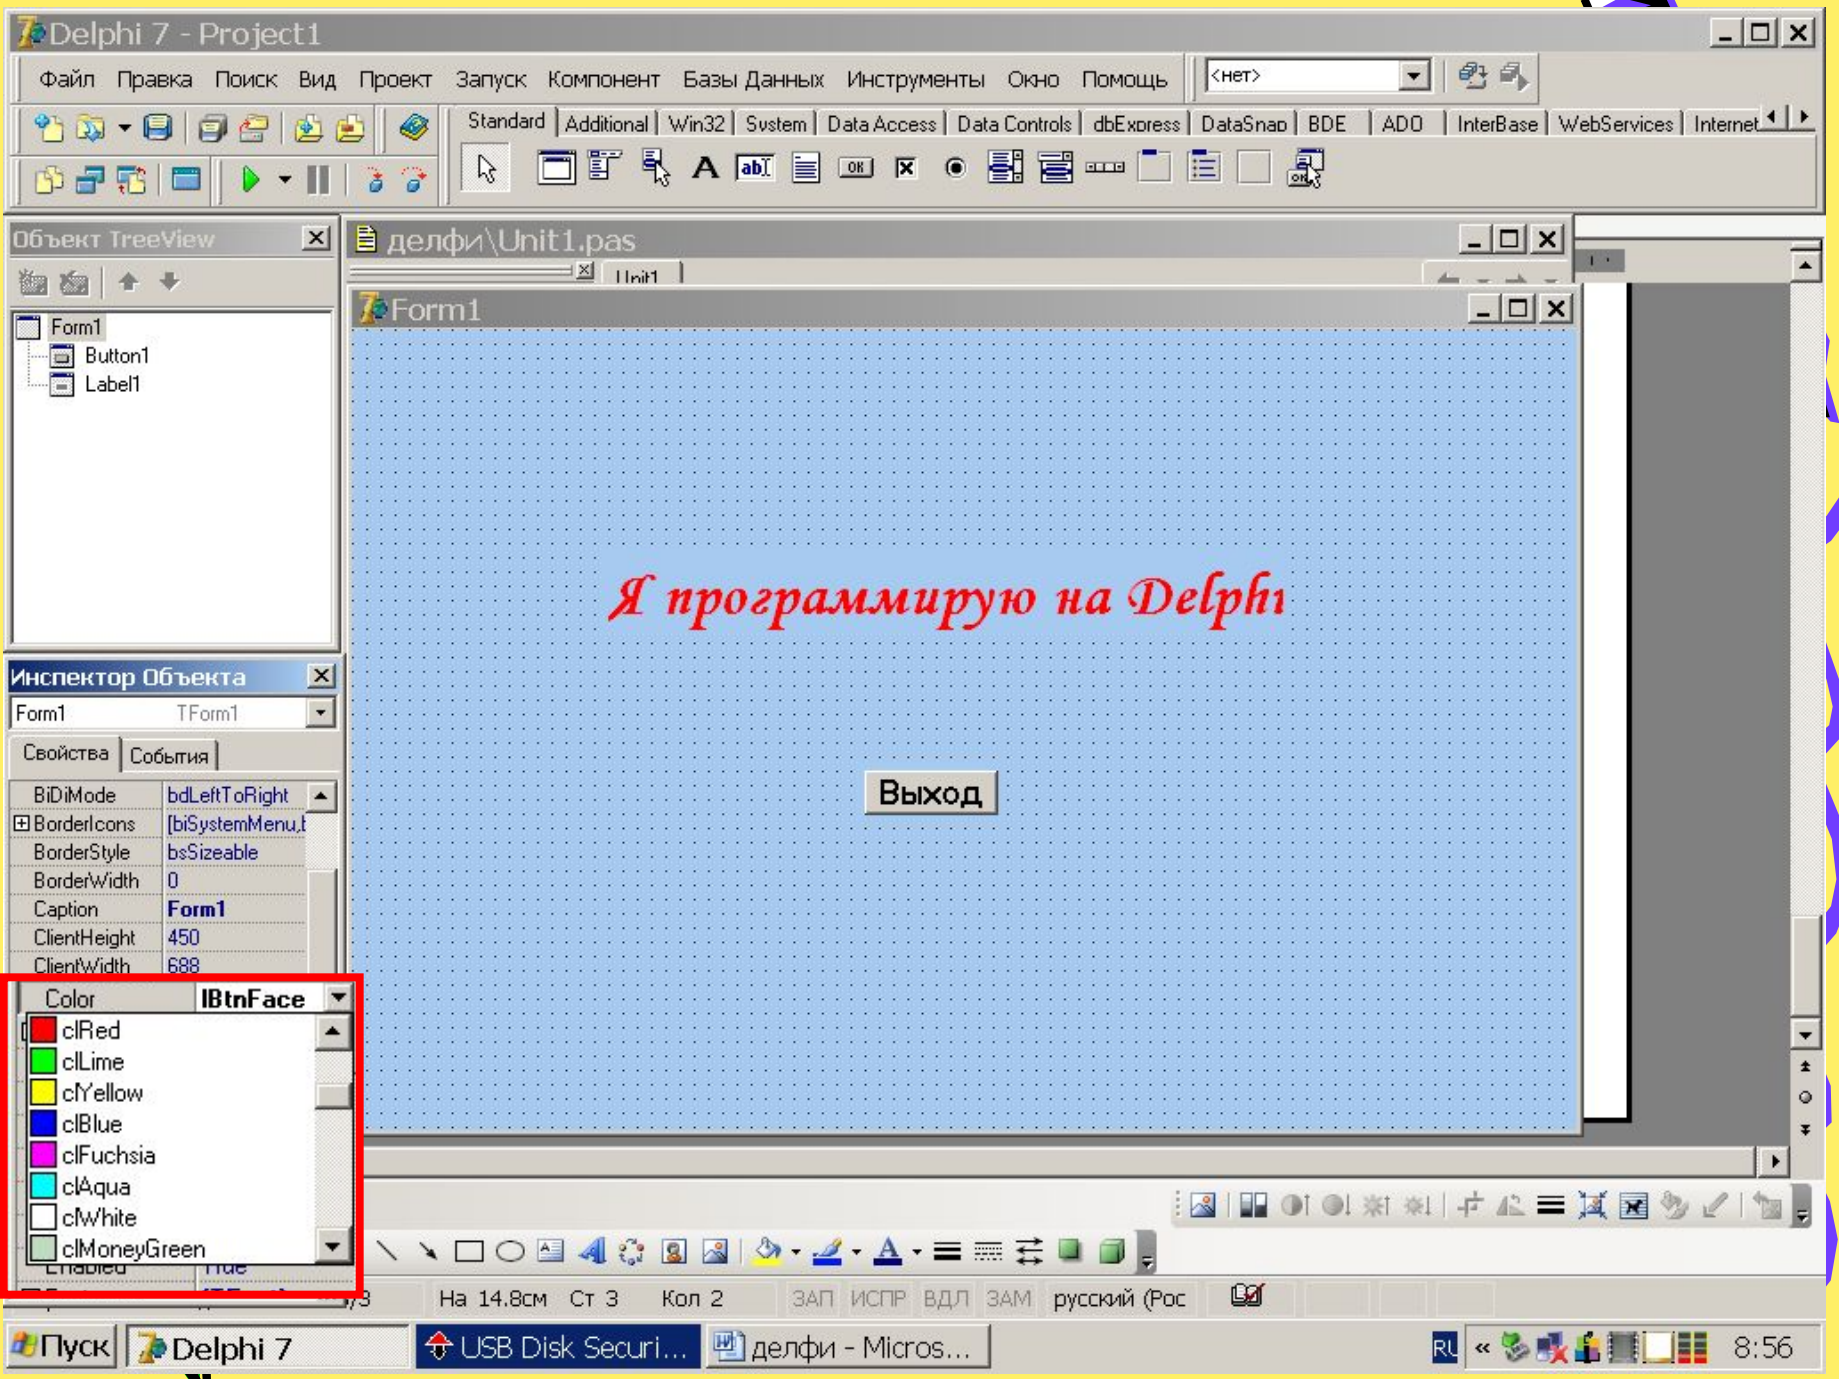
Delphi 7 - Project1

Файл Правка Поиск Вид Проект Запуск Компонент Базы Данных Инструменты Окно Помощь

<нет>

Standard Additional Win32 System Data Access Data Controls dbExpress DataSnap BDE ADO InterBase WebServices Internet

Объект TreeView

Form1
Button1
Label1

делфи\Unit1.pas

Unit1

Form1

Я программирую на Delphi

Выход

Инспектор Объекта

Form1 TForm1

Свойства События

| BiDiMode | bdLeftToRight |
|---|---|
| BorderIcons | [biSystemMenu,b |
| BorderStyle | bsSizeable |
| BorderWidth | 0 |
| Caption | Form1 |
| ClientHeight | 450 |
| ClientWidth | 688 |
| Color | lBtnFace |

clRed
clLime
clYellow
clBlue
clFuchsia
clAqua
clWhite
clMoneyGreen

Enabled True

На 14.8см Ст 3 Кол 2 ЗАП ИСПР ВДЛ ЗАМ русский (Рос

Пуск Delphi 7 USB Disk Securi... делфи - Micros...

RU 8:56